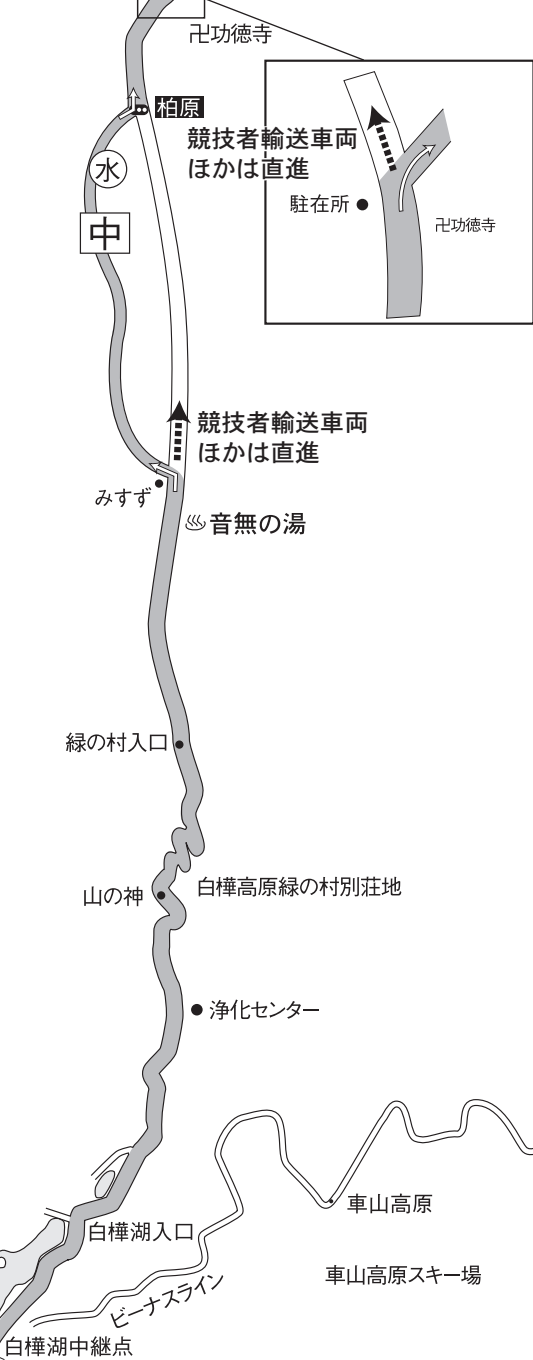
卍功徳寺

柏原

競技者輸送車両
ほかは直進

駐在所

卍功徳寺

水

中

競技者輸送車両
ほかは直進

みすず

♨音無の湯

緑の村入口

山の神

白樺高原緑の村別荘地

浄化センター

車山高原

白樺湖入口

車山高原スキー場

ビーナスライン

白樺湖中継点